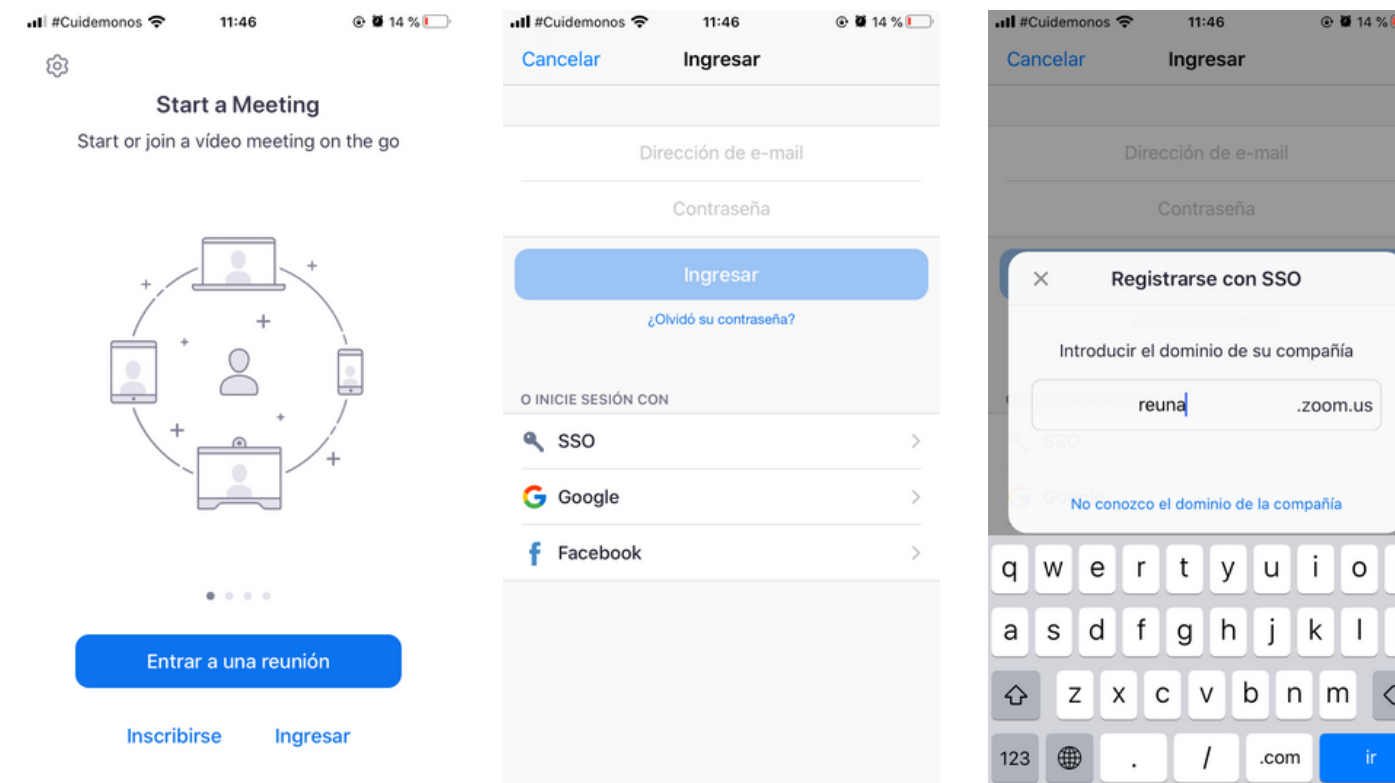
#Cuidemonos 11:46 14 %

Start a Meeting

Start or join a vídeo meeting on the go

Entrar a una reunión

Inscribirse Ingresar

#Cuidemonos 11:46 14 %

Cancelar Ingresar

Dirección de e-mail

Contraseña

Ingresar

¿Olvidó su contraseña?

O INICIE SESIÓN CON

SSO

Google

Facebook

#Cuidemonos 11:46 14 %

Cancelar Ingresar

Dirección de e-mail

Contraseña

Registrarse con SSO

Introducir el dominio de su compañía

reuna .zoom.us

No conozco el dominio de la compañía

q w e r t y u i o

a s d f g h j k l

z x c v b n m

123 . / .com ir